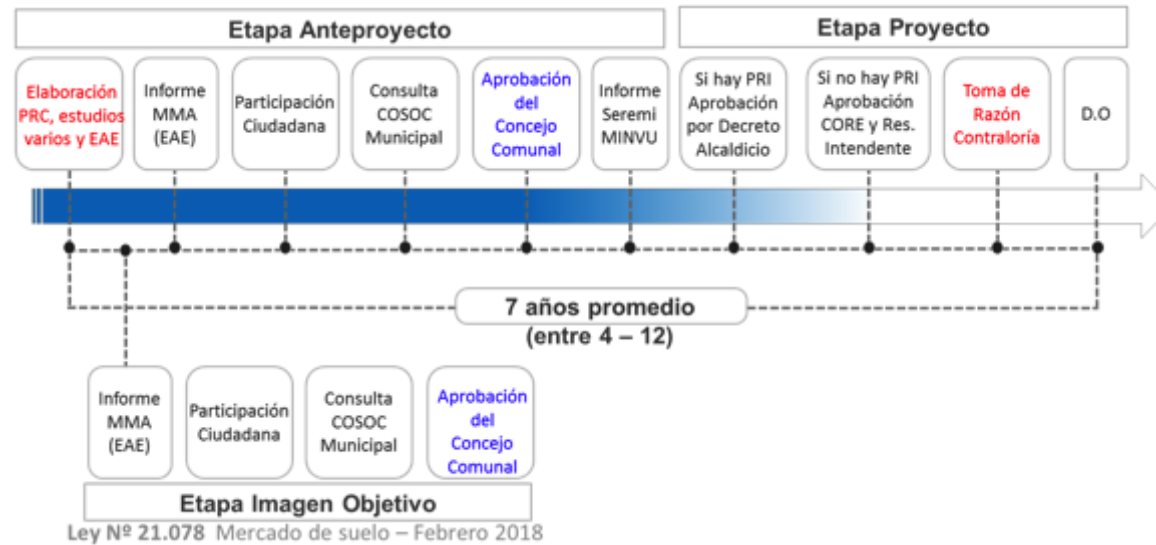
Etapa Anteproyecto

Etapa Proyecto

Elaboración PRC, estudios varios y EAE

Informe MMA (EAE)

Participación Ciudadana

Consulta COSOC Municipal

Aprobación del Concejo Comunal

Informe Seremi MINVU

Si hay PRI Aprobación por Decreto Alcaldicio

Si no hay PRI Aprobación CORE y Res. Intendente

Toma de Razón Contraloría

D.O

7 años promedio
(entre 4 – 12)

Informe MMA (EAE)

Participación Ciudadana

Consulta COSOC Municipal

Aprobación del Concejo Comunal

Etapa Imagen Objetivo

Ley Nº 21.078 Mercado de suelo – Febrero 2018